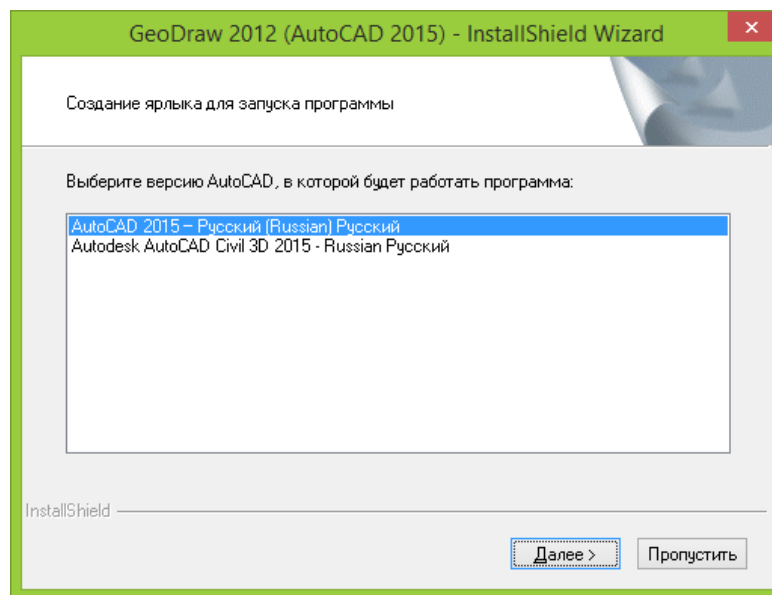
GeoDraw 2012 (AutoCAD 2015) - InstallShield Wizard

×

Создание ярлыка для запуска программы

Выберите версию AutoCAD, в которой будет работать программа:

AutoCAD 2015 – Русский (Russian) Русский
Autodesk AutoCAD Civil 3D 2015 - Russian Русский

InstallShield

Далее >

Пропустить